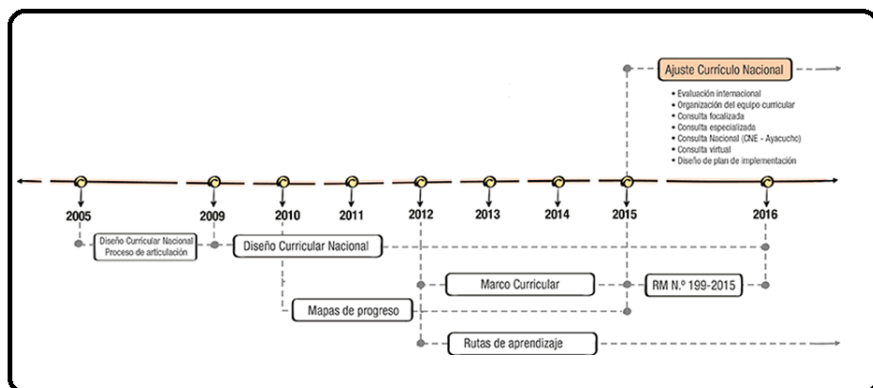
Ajuste Currículo Nacional

• Evaluación internacional
• Organización del equipo curricular
• Consulta focalizada
• Consulta especializada
• Consulta Nacional (CNE - Ayacucho)
• Consulta virtual
• Diseño de plan de implementación

2005

2009

2010

2011

2012

2013

2014

2015

2016

Diseño Curricular Nacional
Proceso de articulación

Diseño Curricular Nacional

Marco Curricular

RM N.º 199-2015

Mapas de progreso

Rutas de aprendizaje